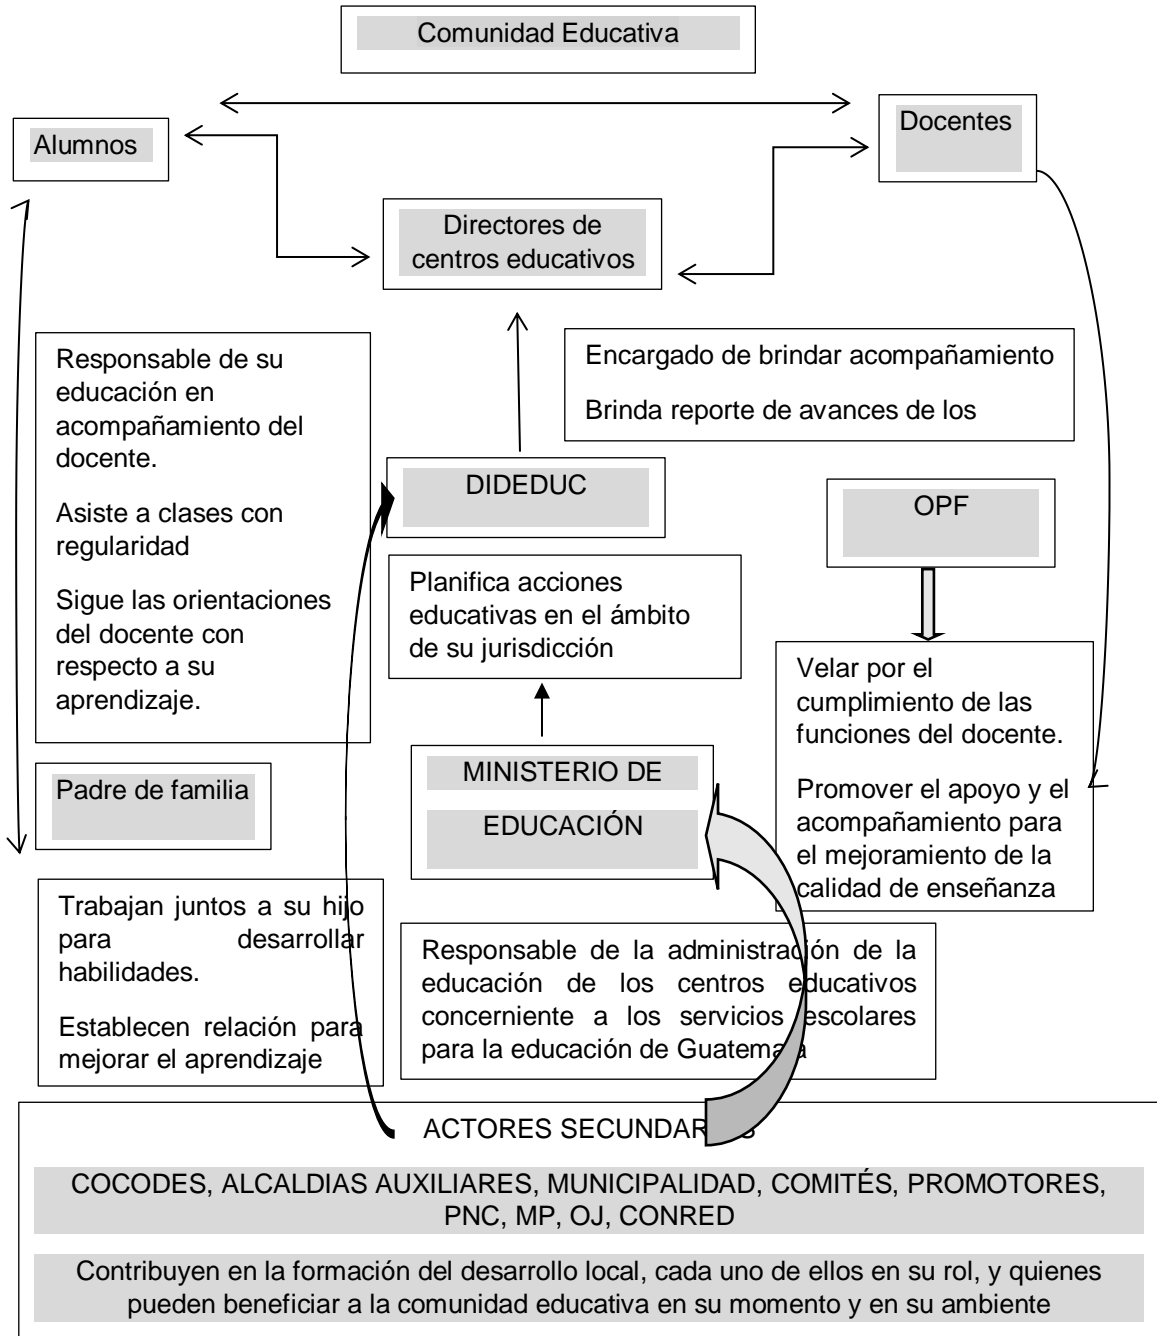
Comunidad Educativa

Alumnos

Docentes

Directores de centros educativos

Responsable de su educación en acompañamiento del docente.

Asiste a clases con regularidad

Sigue las orientaciones del docente con respecto a su aprendizaje.

Encargado de brindar acompañamiento

Brinda reporte de avances de los

DIDEDUC

OPF

Planifica acciones educativas en el ámbito de su jurisdicción

Velar por el cumplimiento de las funciones del docente.

Promover el apoyo y el acompañamiento para el mejoramiento de la calidad de enseñanza

Padre de familia

MINISTERIO DE EDUCACIÓN

Trabajan juntos a su hijo para desarrollar habilidades.

Establecen relación para mejorar el aprendizaje

Responsable de la administración de la educación de los centros educativos concerniente a los servicios escolares para la educación de Guatema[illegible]

ACTORES SECUNDAR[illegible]

COCODES, ALCALDIAS AUXILIARES, MUNICIPALIDAD, COMITÉS, PROMOTORES, PNC, MP, OJ, CONRED

Contribuyen en la formación del desarrollo local, cada uno de ellos en su rol, y quienes pueden beneficiar a la comunidad educativa en su momento y en su ambiente